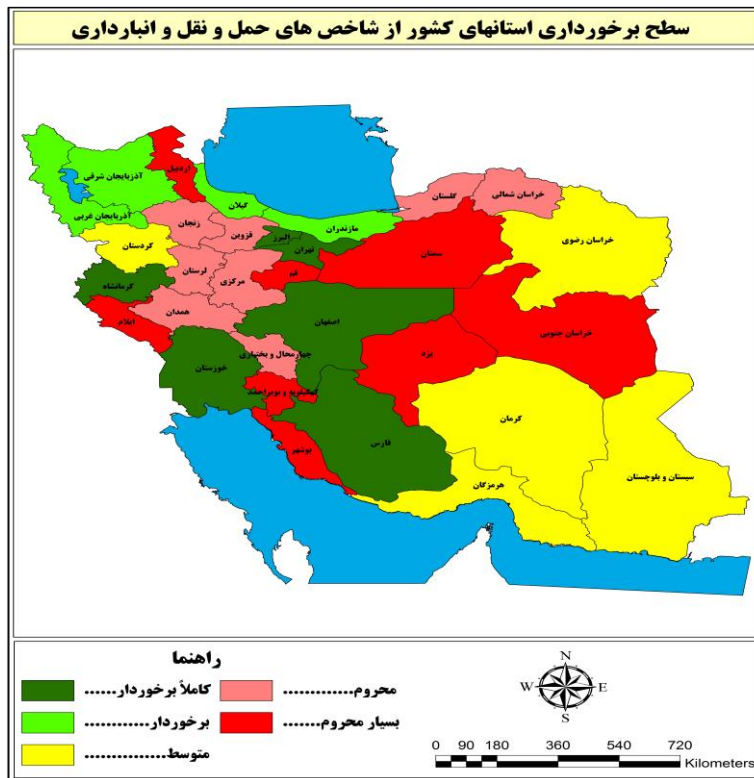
سطح برخورداری استانهای کشور از شاخص های حمل و نقل و انبارداری

اردبیل
آذربایجان شرقی
آذربایجان غربی
گیلان
زنجان
مازندران
گلستان
خراسان شمالی
کردستان
قزوین
البرز
تهران
سمنان
خراسان رضوی
کرمانشاه
لرستان
مرکزی
قم
همدان
ایلام
اصفهان
خراسان جنوبی
خوزستان
چهارمحال و بختیاری
یزد
کهگیلویه و بویراحمد
کرمان
بوشهر
فارس
هرمزگان
سیستان و بلوچستان

راهنما
کاملاً برخوردار..........
محروم............
برخوردار..........
بسیار محروم........
متوسط...............

N
W
E
S
0 90 180 360 540 720
Kilometers